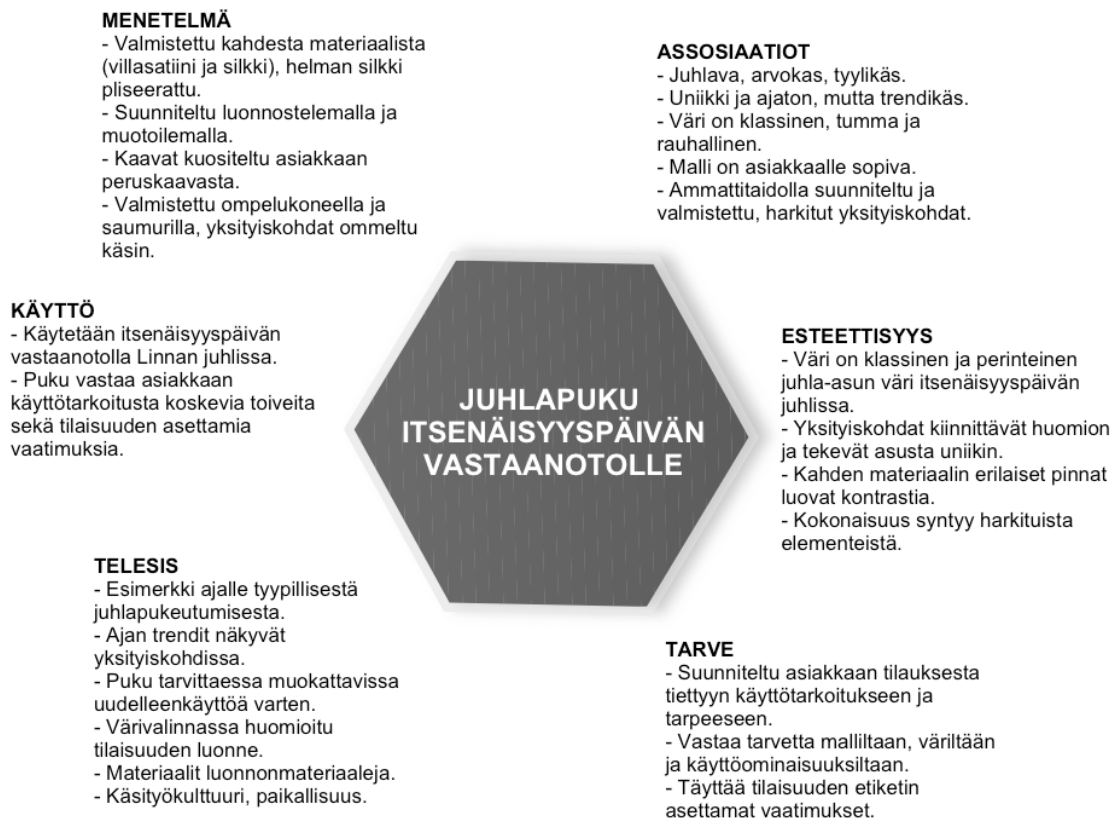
MENETELMÄ
- Valmistettu kahdesta materiaalista (villasatiini ja silkki), helman silkki pliseerattu.
- Suunniteltu luonnostelemalla ja muotoilemalla.
- Kaavat kuositeltu asiakkaan peruskaavasta.
- Valmistettu ompelukoneella ja saumurilla, yksityiskohdat ommeltu käsin.

ASSOSIAATIOT
- Juhlava, arvokas, tyylikäs.
- Uniikki ja ajaton, mutta trendikäs.
- Väri on klassinen, tumma ja rauhallinen.
- Malli on asiakkaalle sopiva.
- Ammattitaidolla suunniteltu ja valmistettu, harkitut yksityiskohdat.

KÄYTTÖ
- Käytetään itsenäisyyspäivän vastaanotolla Linnan juhlissa.
- Puku vastaa asiakkaan käyttötarkoitusta koskevia toiveita sekä tilaisuuden asettamia vaatimuksia.

JUHLAPUKU ITSENÄISYYSPÄIVÄN VASTAANOTOLLE

ESTEETTISYYS
- Väri on klassinen ja perinteinen juhla-asun väri itsenäisyyspäivän juhlissa.
- Yksityiskohdat kiinnittävät huomion ja tekevät asusta uniikin.
- Kahden materiaalin erilaiset pinnat luovat kontrastia.
- Kokonaisuus syntyy harkituista elementeistä.

TELESIS
- Esimerkki ajalle tyypillisestä juhlapukeutumisesta.
- Ajan trendit näkyvät yksityiskohdissa.
- Puku tarvittaessa muokattavissa uudelleenkäyttöä varten.
- Värivalinnassa huomioitu tilaisuuden luonne.
- Materiaalit luonnonmateriaaleja.
- Käsityökulttuuri, paikallisuus.

TARVE
- Suunniteltu asiakkaan tilauksesta tiettyyn käyttötarkoitukseen ja tarpeeseen.
- Vastaa tarvetta malliltaan, väriltään ja käyttöominaisuuksiltaan.
- Täyttää tilaisuuden etiketin asettamat vaatimukset.